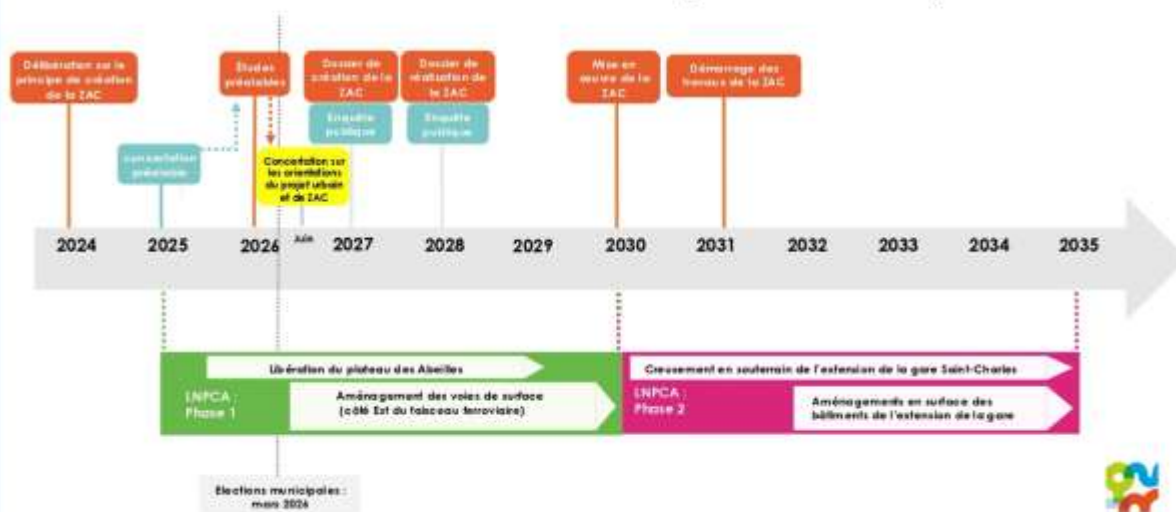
Délibération sur le principe de création de la ZAC

concertation préalable

Études préalables

Concertation sur les orientations du projet urbain et de ZAC

Dossier de création de la ZAC

Enquête publique

Dossier de réalisation de la ZAC

Enquête publique

Mise en œuvre de la ZAC

Démarrage des travaux de la ZAC

2024 2025 2026 Juin 2027 2028 2029 2030 2031 2032 2033 2034 2035

LNPCA : Phase 1

Libération du plateau des Abeilles

Aménagement des voies de surface (côté Est du faisceau ferroviaire)

LNPCA : Phase 2

Creusement en souterrain de l'extension de la gare Saint-Charles

Aménagements en surface des bâtiments de l'extension de la gare

Elections municipales : mars 2026